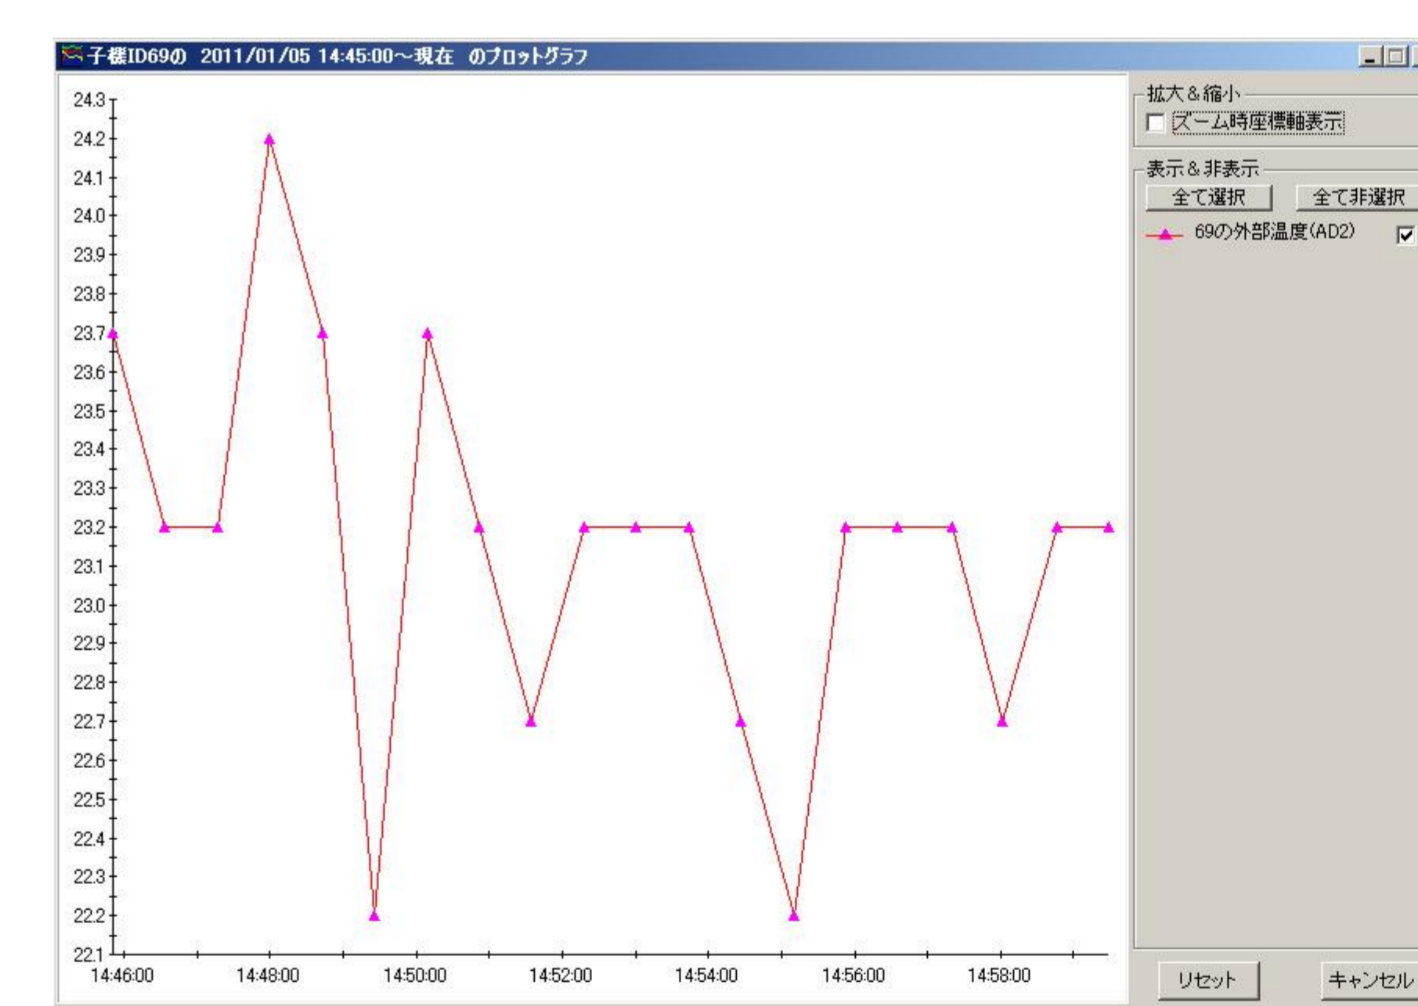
子機ID69の 2011/01/05 14:45:00～現在 のプロットグラフ

24.3
24.2
24.1
24.0
23.9
23.8
23.7
23.6
23.5
23.4
23.3
23.2
23.1
23.0
22.9
22.8
22.7
22.6
22.5
22.4
22.3
22.2
22.1

14:46:00 14:48:00 14:50:00 14:52:00 14:54:00 14:56:00 14:58:00

拡大＆縮小
ズーム時座標軸表示

表示＆非表示
全て選択
全て非選択
69の外部温度(AD2)

リセット
キャンセル